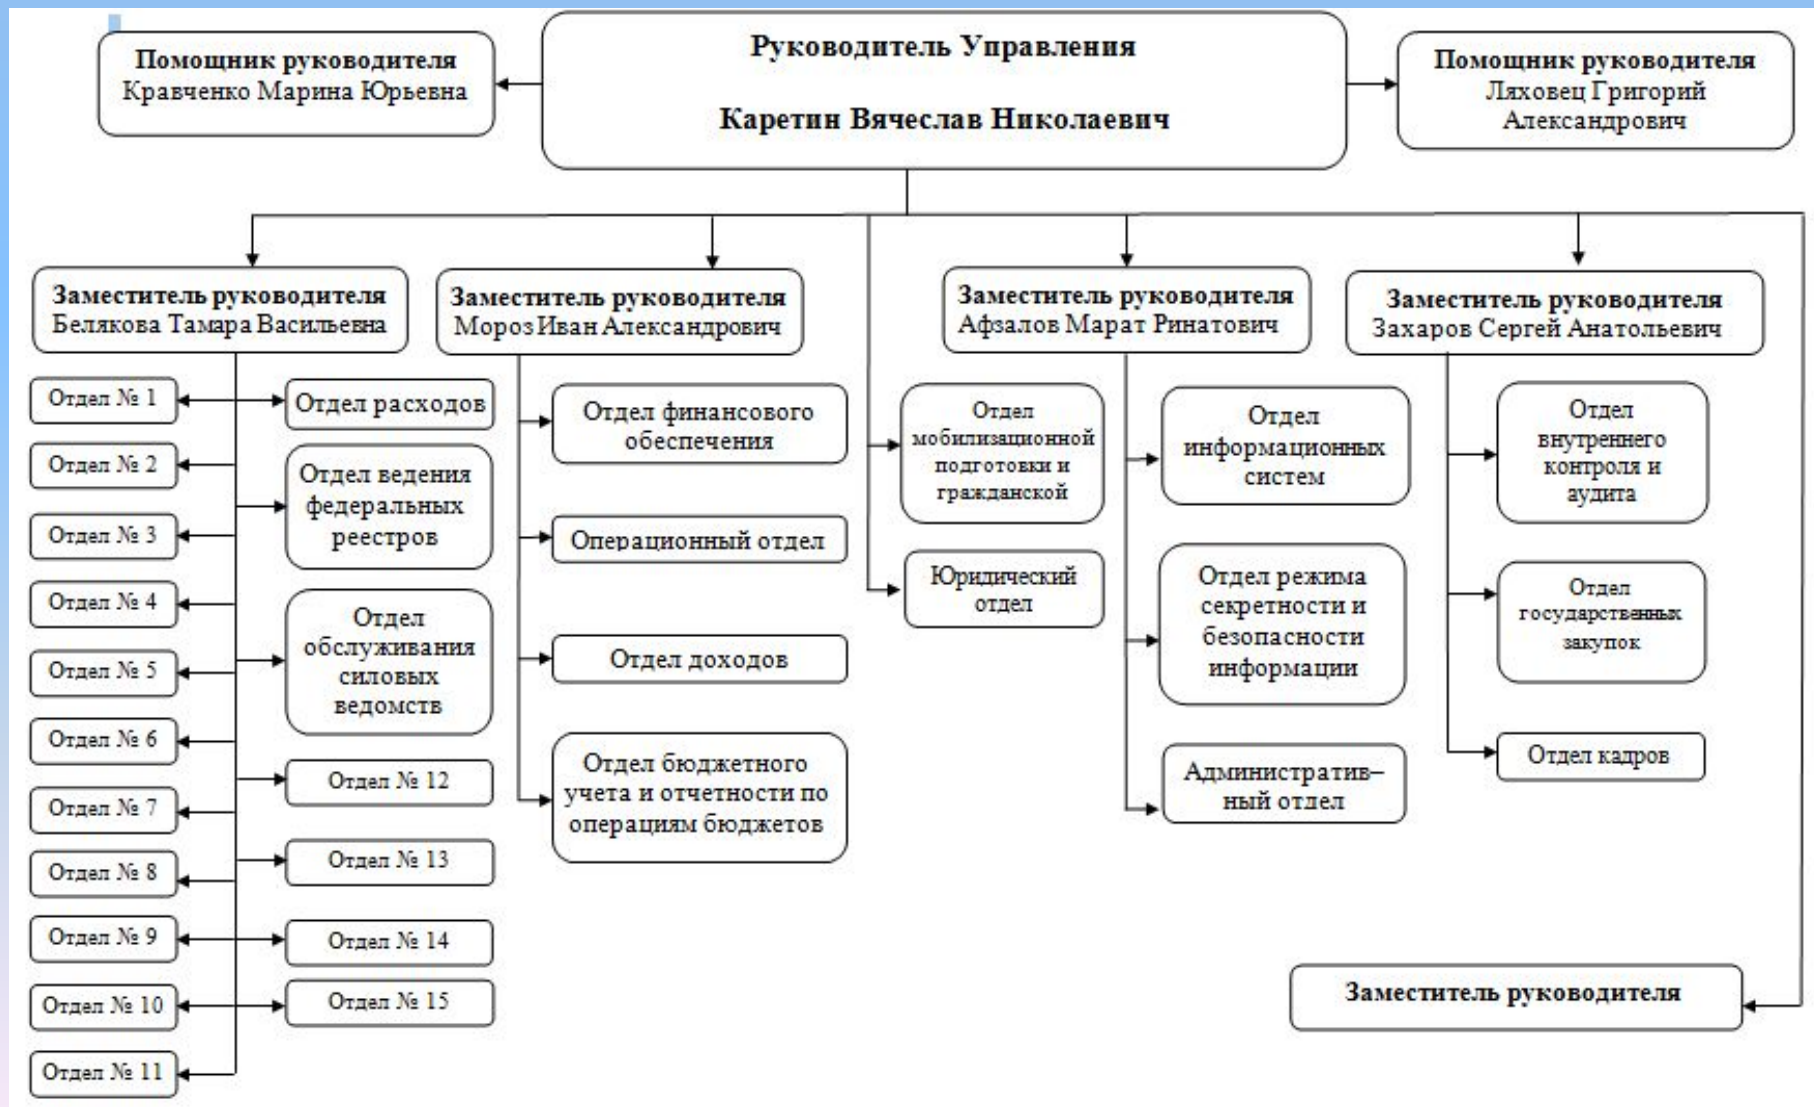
Помощник руководителя
Кравченко Марина Юрьевна

Руководитель Управления

Каретин Вячеслав Николаевич

Помощник руководителя
Ляховец Григорий Александрович

Заместитель руководителя
Белякова Тамара Васильевна

Заместитель руководителя
Мороз Иван Александрович

Заместитель руководителя
Афзалов Марат Ринатович

Заместитель руководителя
Захаров Сергей Анатольевич

Отдел № 1
Отдел № 2
Отдел № 3
Отдел № 4
Отдел № 5
Отдел № 6
Отдел № 7
Отдел № 8
Отдел № 9
Отдел № 10
Отдел № 11

Отдел расходов
Отдел ведения федеральных реестров
Отдел обслуживания силовых ведомств
Отдел № 12
Отдел № 13
Отдел № 14
Отдел № 15

Отдел финансового обеспечения
Операционный отдел
Отдел доходов
Отдел бюджетного учета и отчетности по операциям бюджетов

Отдел мобилизационной подготовки и гражданской
Юридический отдел

Отдел информационных систем
Отдел режима секретности и безопасности информации
Административ-ный отдел

Отдел внутреннего контроля и аудита
Отдел государственных закупок
Отдел кадров

Заместитель руководителя